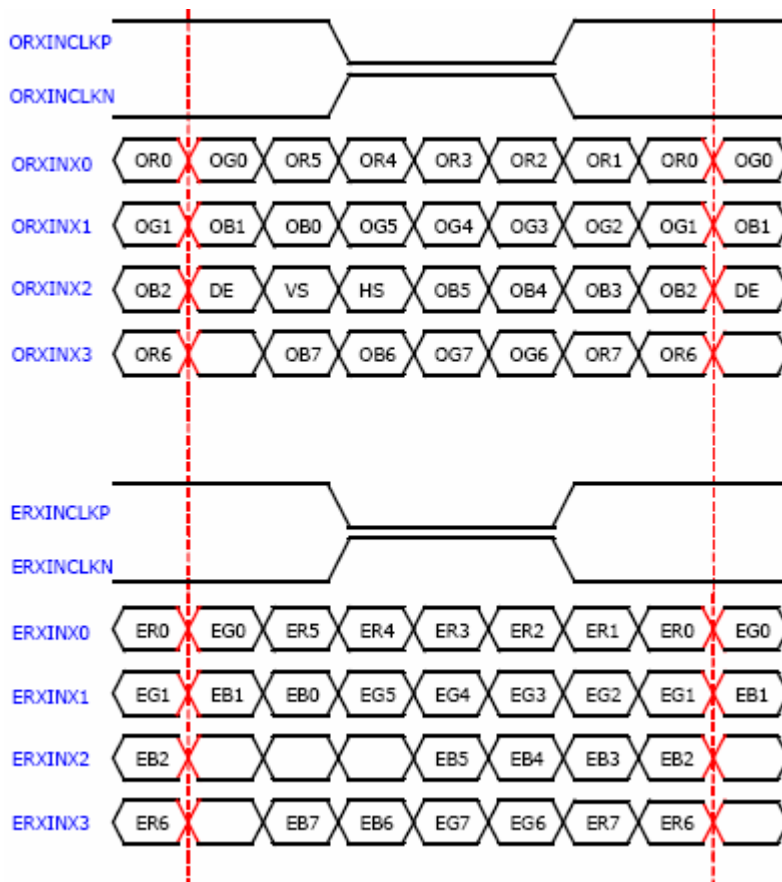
ORXINCLKP

ORXINCLKN

ORXINX0 OR0 OG0 OR5 OR4 OR3 OR2 OR1 OR0 OG0

ORXINX1 OG1 OB1 OB0 OG5 OG4 OG3 OG2 OG1 OB1

ORXINX2 OB2 DE VS HS OB5 OB4 OB3 OB2 DE

ORXINX3 OR6 OB7 OB6 OG7 OG6 OR7 OR6

ERXINCLKP

ERXINCLKN

ERXINX0 ER0 EG0 ER5 ER4 ER3 ER2 ER1 ER0 EG0

ERXINX1 EG1 EB1 EB0 EG5 EG4 EG3 EG2 EG1 EB1

ERXINX2 EB2 EB5 EB4 EB3 EB2

ERXINX3 ER6 EB7 EB6 EG7 EG6 ER7 ER6